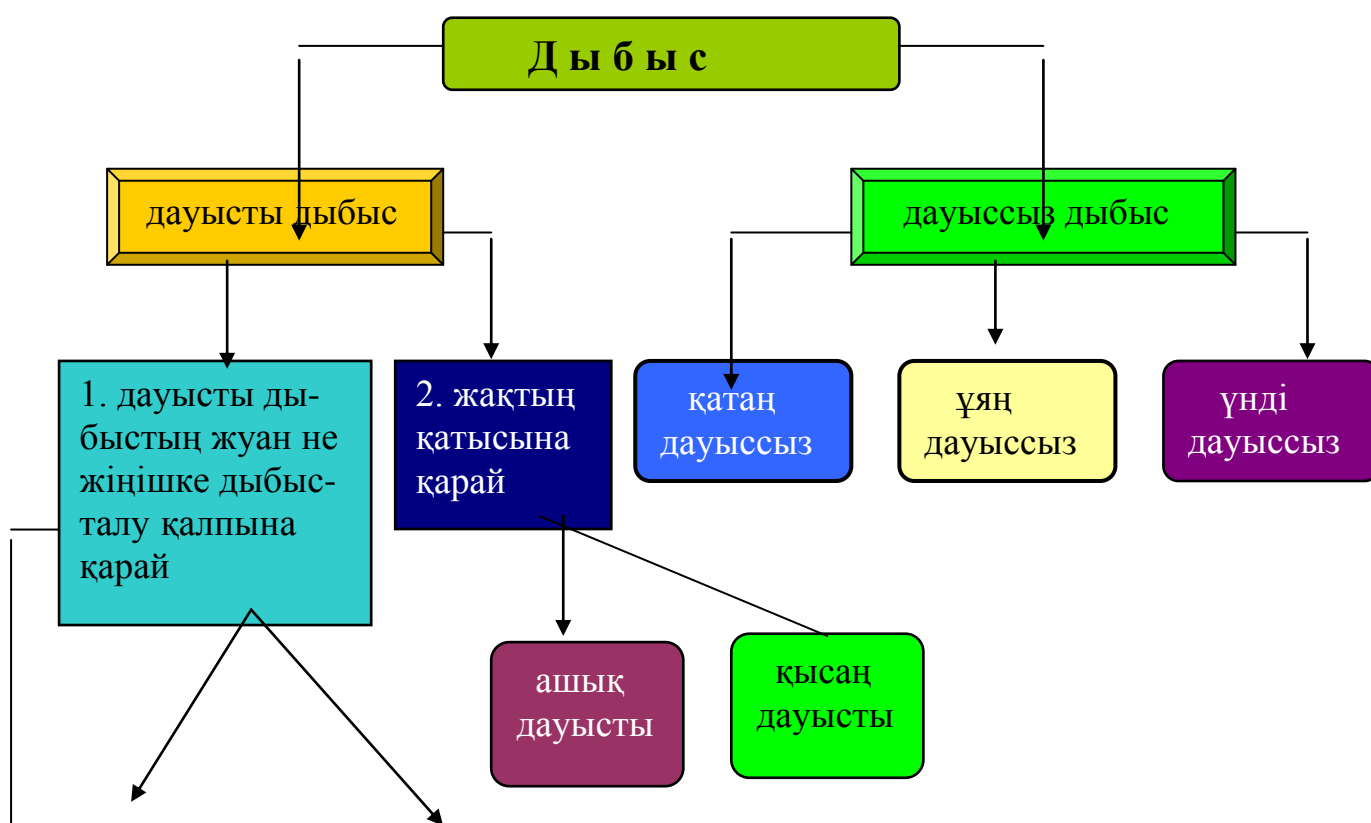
Д ы б ы с

дауысты дыбыс

дауыссыз дыбыс

1. дауысты дыбыстың жуан не жіңішке дыбысталу қалпына қарай

2. жақтың қатысына қарай

қатаң дауыссыз

ұяң дауыссыз

үнді дауыссыз

ашық дауысты

қысаң дауысты